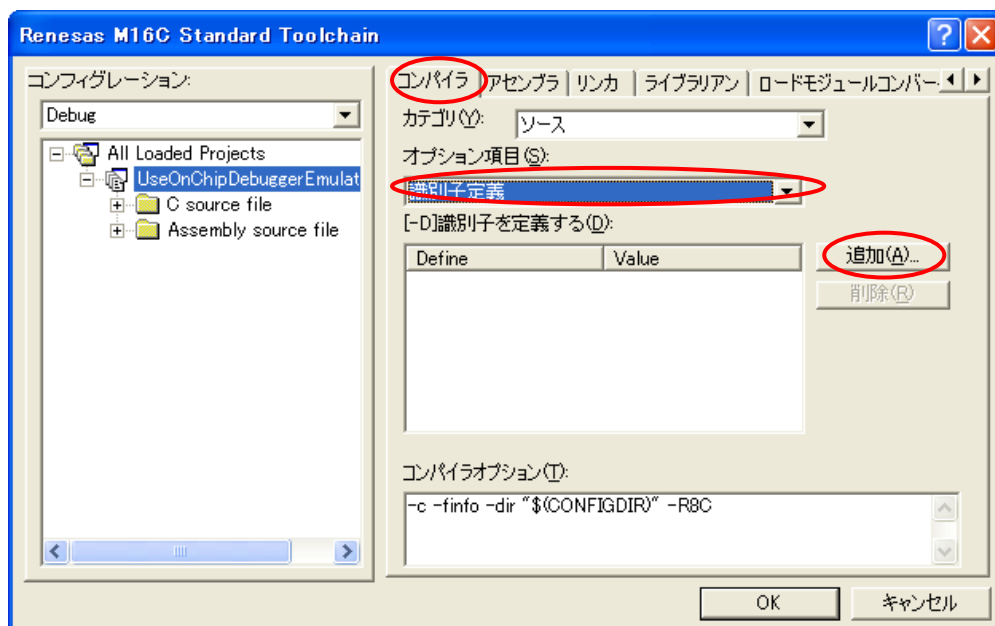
Renesas M16C Standard Toolchain

コンフィグレーション:

Debug

All Loaded Projects
UseOnChipDebuggerEmulat
C source file
Assembly source file

コンパイラ | アセンブラ | リンカ | ライブラリアン | ロードモジュールコンバー

カテゴリ(Y): ソース

オプション項目(S):

識別子定義

[-D]識別子を定義する(D):

| Define | Value |
|---|---|

追加(A)...

削除(R)

コンパイラオプション(T):

-c -finfo -dir "$(CONFIGDIR)" -R8C

OK

キャンセル